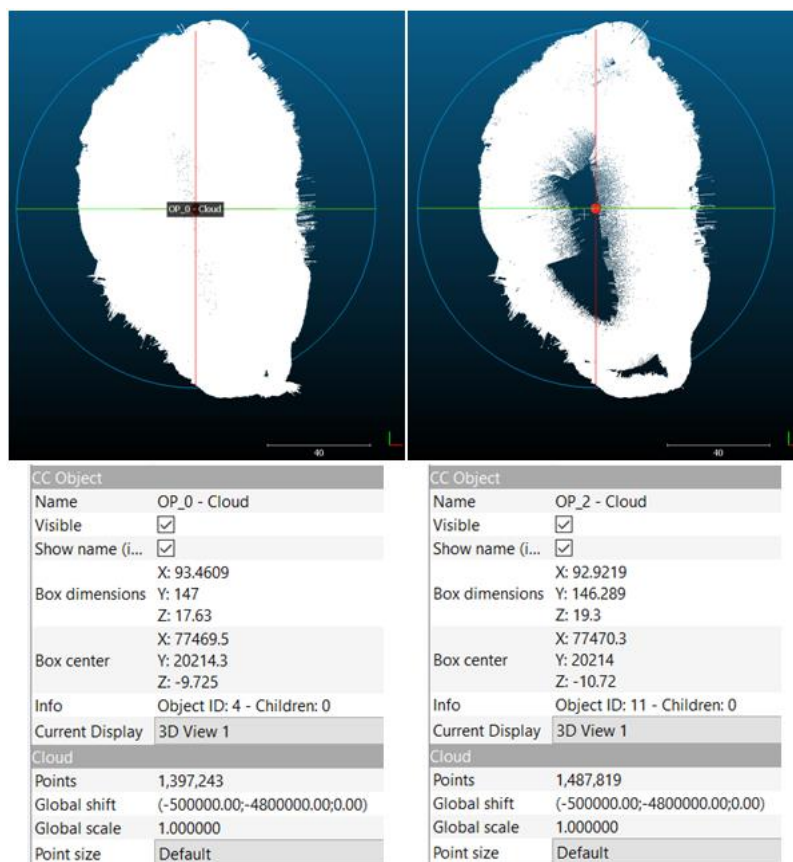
OP_0 - Cloud

40

40

| CC Object | |
|---|---|
| Name | OP_0 - Cloud |
| Visible | ☑ |
| Show name (i... | ☑ |
| Box dimensions | X: 93.4609 Y: 147 Z: 17.63 |
| Box center | X: 77469.5 Y: 20214.3 Z: -9.725 |
| Info | Object ID: 4 - Children: 0 |
| Current Display | 3D View 1 |
| Cloud | |
| Points | 1,397,243 |
| Global shift | (-500000.00;-4800000.00;0.00) |
| Global scale | 1.000000 |
| Point size | Default |

| CC Object | |
|---|---|
| Name | OP_2 - Cloud |
| Visible | ☑ |
| Show name (i... | ☑ |
| Box dimensions | X: 92.9219 Y: 146.289 Z: 19.3 |
| Box center | X: 77470.3 Y: 20214 Z: -10.72 |
| Info | Object ID: 11 - Children: 0 |
| Current Display | 3D View 1 |
| Cloud | |
| Points | 1,487,819 |
| Global shift | (-500000.00;-4800000.00;0.00) |
| Global scale | 1.000000 |
| Point size | Default |